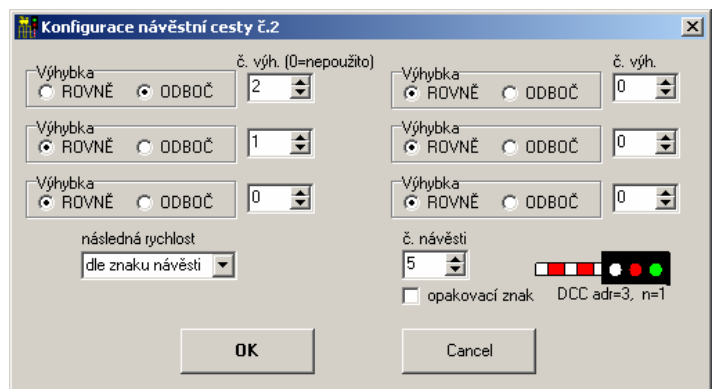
Konfigurace návěstní cesty č.2

Výhybka
ROVNĚ ODBOČ
č. výh. (0=nepoužito)
2

Výhybka
ROVNĚ ODBOČ
1

Výhybka
ROVNĚ ODBOČ
0

Výhybka
ROVNĚ ODBOČ
č. výh.
0

Výhybka
ROVNĚ ODBOČ
0

Výhybka
ROVNĚ ODBOČ
0

následná rychlost
dle znaku návěsti

č. návěsti
5

opakovací znak

DCC adr=3, n=1

OK

Cancel